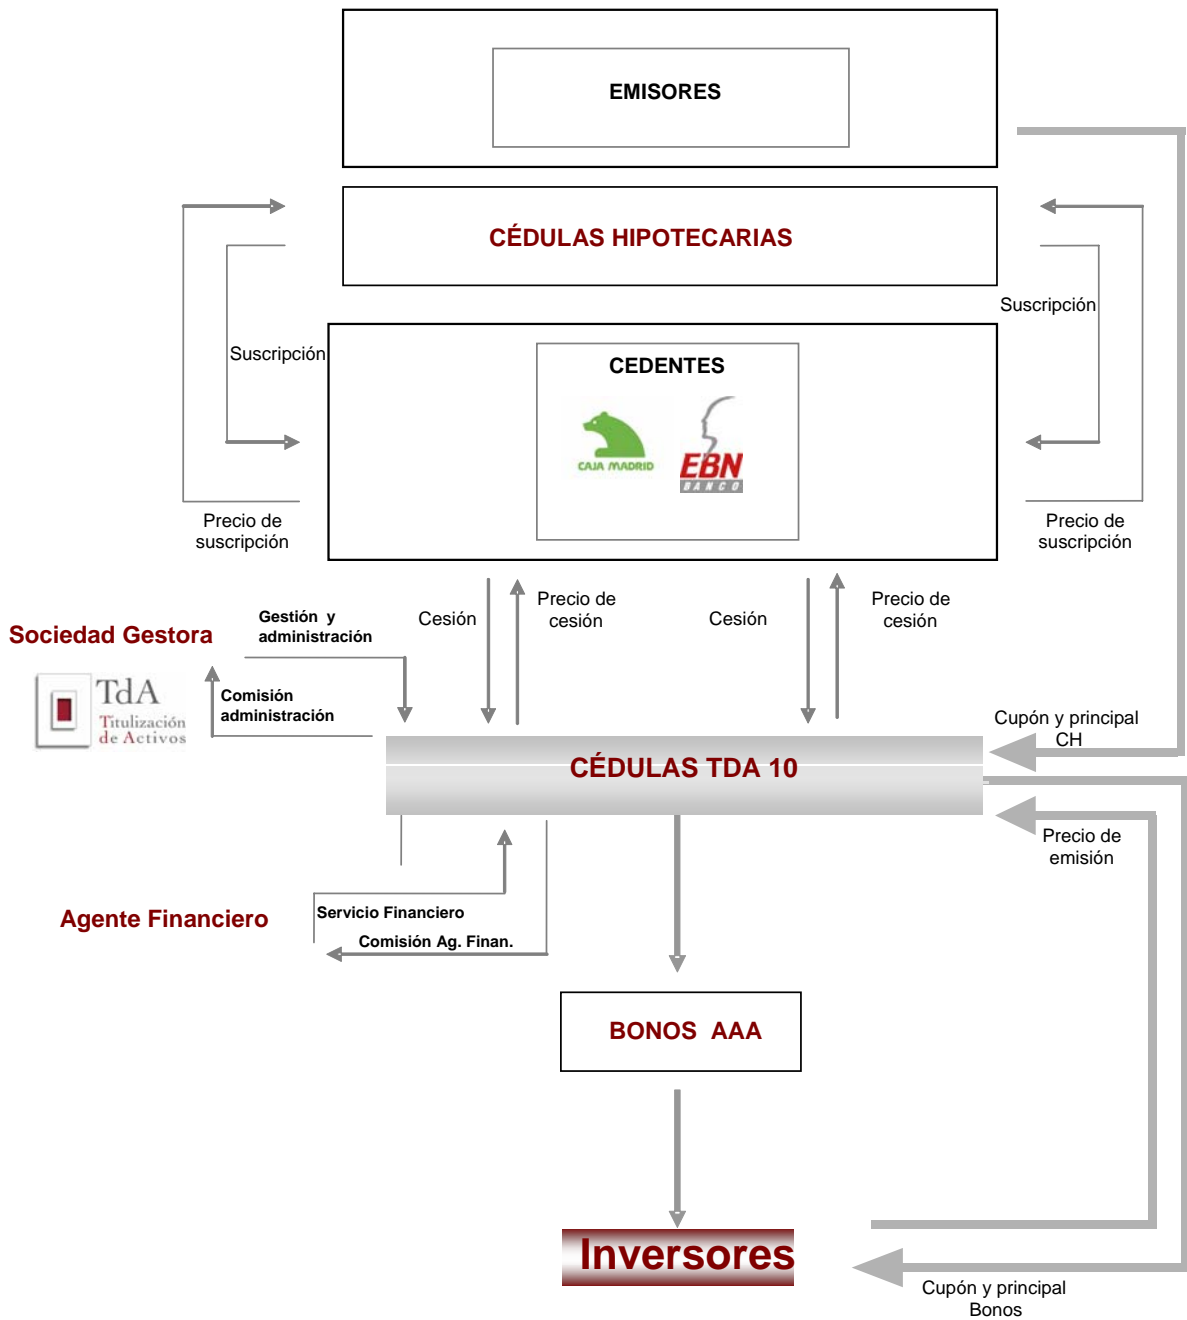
EMISORES

CÉDULAS HIPOTECARIAS

Suscripción

Suscripción

CEDENTES

CAJA MADRID

EBN BANCO

Precio de suscripción

Precio de suscripción

Sociedad Gestora

Gestión y administración

Cesión

Precio de cesión

Cesión

Precio de cesión

TdA Titulización de Activos

Comisión administración

Cupón y principal CH

CÉDULAS TDA 10

Precio de emisión

Agente Financiero

Servicio Financiero

Comisión Ag. Finan.

BONOS AAA

Inversores

Cupón y principal Bonos